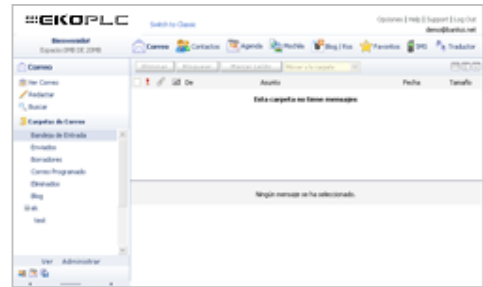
EKOPLC

Switch to Classic

Opciones | Help | Support | Log Out
demo@kantus.net

Bienvenido!
Espacio 0MB DE 20MB

Correo Contactos Agenda Mochila Blog / Rss Favoritos SMS Traductor

Correo

Ver Correo
Redactar
Buscar

Carpetas de Correo
Bandeja de Entrada
Enviados
Borradores
Correo Programado
Eliminados
Blog
Spam
test

Ver Administrar

Eliminar Etiquetar Marcar como Mover a la carpeta

De Asunto Fecha Tamaño

Esta carpeta no tiene mensajes

Ningún mensaje se ha seleccionado.